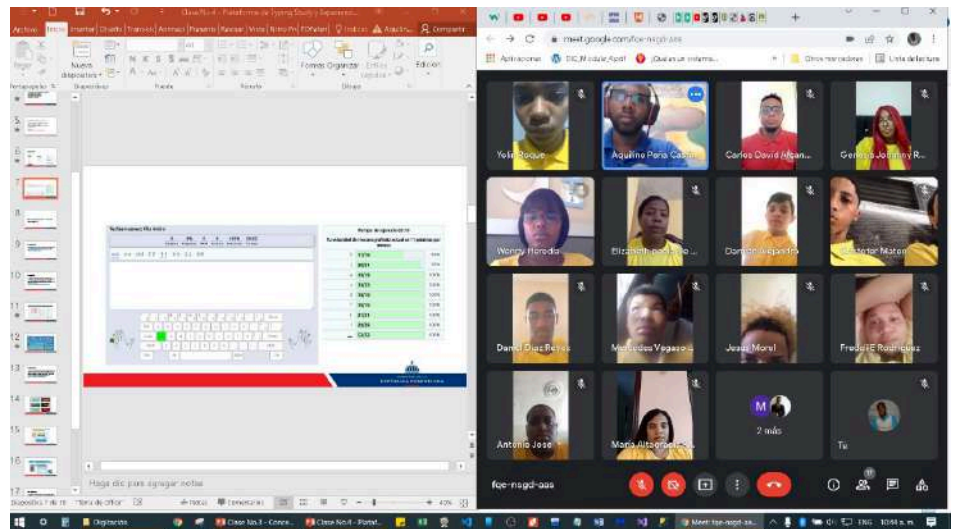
Clase No.4 - Plataforma de Typing Study y Experiencia...

Archivo Inicio Insertar Diseño Transiciones Animaciones Presentación Revisar Vista Nitro Pro PDFelement Indicar Alquiler... Compartir

Pegar Nueva diapositiva Fuente Párrafo Formas Organizar Estilos rápidos Dibujo Edición

Portapapeles Diapositivas

Haga clic para agregar notas

Diapositiva 7 de 16 "Tema de Office" Español Notas Comentarios 40%

meet.google.com/fqe-nsgd-aas

Aplicaciones DIC_Modular_Apdf ¿Qué es un sistema... Otros marcadores Lista de lectura

Yelin Roque
Aquilino Peña Castillo
Carlos David Alcantara
Genesis Johanny R...
Wendy Heredia
Elizabeth ...
Darwin Alejandro
... Matos
Daniel Díaz Reyes
Mercedes Vegaso...
Jesús Morel
Freddie Rodríguez
Antonio Jose
María Altagracia...
2 más
Tú

fqe-nsgd-aas

Diapositivas Clase No.3 - Conce... Clase No.4 - Plataf... Meet: fqe-nsgd-aas... ESP 10:44 a. m.